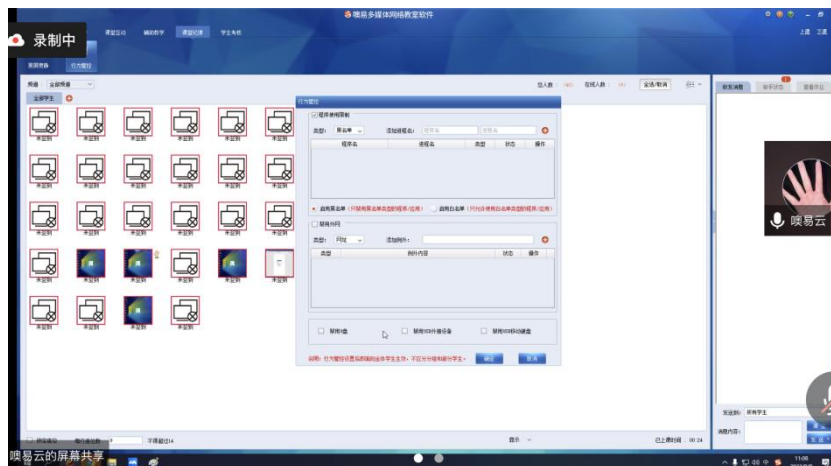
录制中

噢易多媒体网络教室软件

课堂互动　辅助教学　课堂纪律　学生考核

上课　卫星

桌面管理　行为管控

频道　全部频道

全部学生

总人数　在线人数　全选/取消

行为管控

程序使用限制

类型：　黑名单　添加进程名：

| 程序名 | 进程名 | 类型 | 状态 | 操作 |
|---|---|---|---|---|

启用黑名单（只禁用黑名单类型的程序/应用）　启用白名单（只允许使用白名单类型的程序/应用）

禁用外网

类型：　网址　添加网址：

| 类型 | 网址内容 | 状态 | 操作 |
|---|---|---|---|

禁用U盘　禁用USB外接设备　禁用USB移动硬盘

说明：行为管控设置应用到全体学生生效，不区分分组和部分学生。　确定　取消

未签到　未签到　未签到　未签到　未签到　未签到
未签到　未签到　未签到　未签到　未签到
未签到　未签到　未签到　未签到　未签到
未签到　未签到　未签到
未签到　未签到　未签到

教室消息　助手讨论　查看作业

噢易云

发送到：所有学生

消息内容：

已上课时间　00:24

噢易云的屏幕共享

11:08